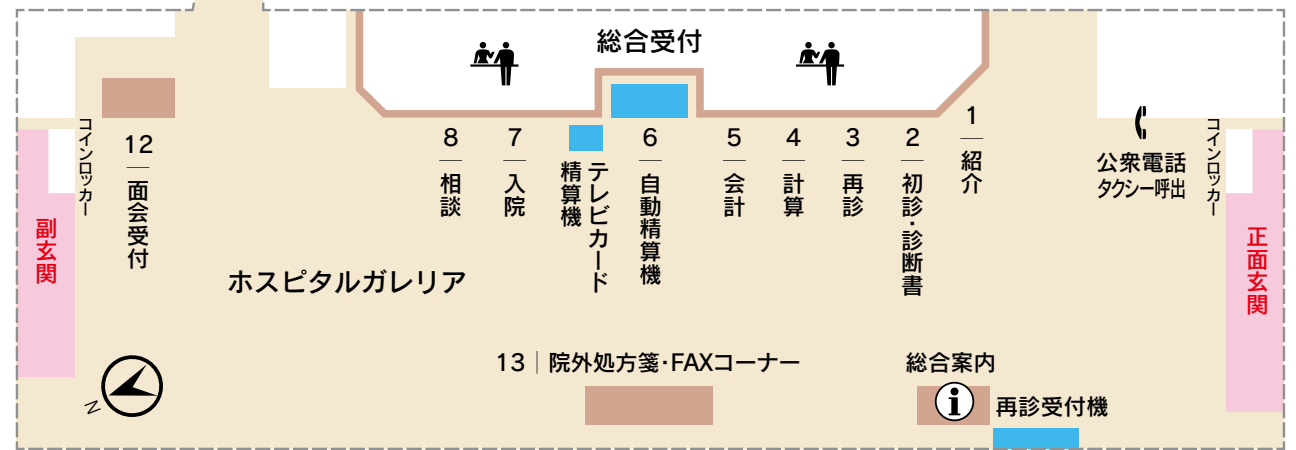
総合受付

コインロッカー

12
面会受付

副玄関

8
相談

7
入院

テレビカード
精算機

6
自動精算機

5
会計

4
計算

3
再診

2
初診・診断書

1
紹介

公衆電話
タクシー呼出

コインロッカー

正面玄関

ホスピタルガレリア

N

13 | 院外処方箋・FAXコーナー

総合案内

i

再診受付機